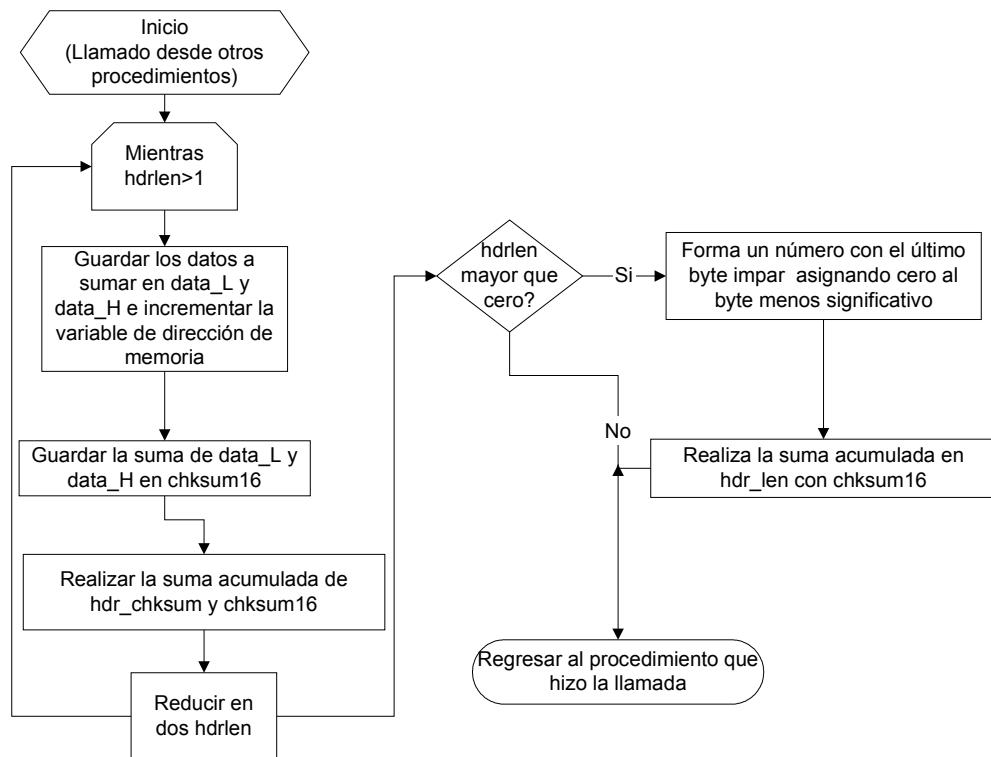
Inicio
(Llamado desde otros procedimientos)

Mientras hdrlen>1

Guardar los datos a sumar en data_L y data_H e incrementar la variable de dirección de memoria

Guardar la suma de data_L y data_H en chksum16

Realizar la suma acumulada de hdr_chksum y chksum16

Reducir en dos hdrlen

hdrlen mayor que cero?

Si

Forma un número con el último byte impar asignando cero al byte menos significativo

No

Realiza la suma acumulada en hdr_len con chksum16

Regresar al procedimiento que hizo la llamada